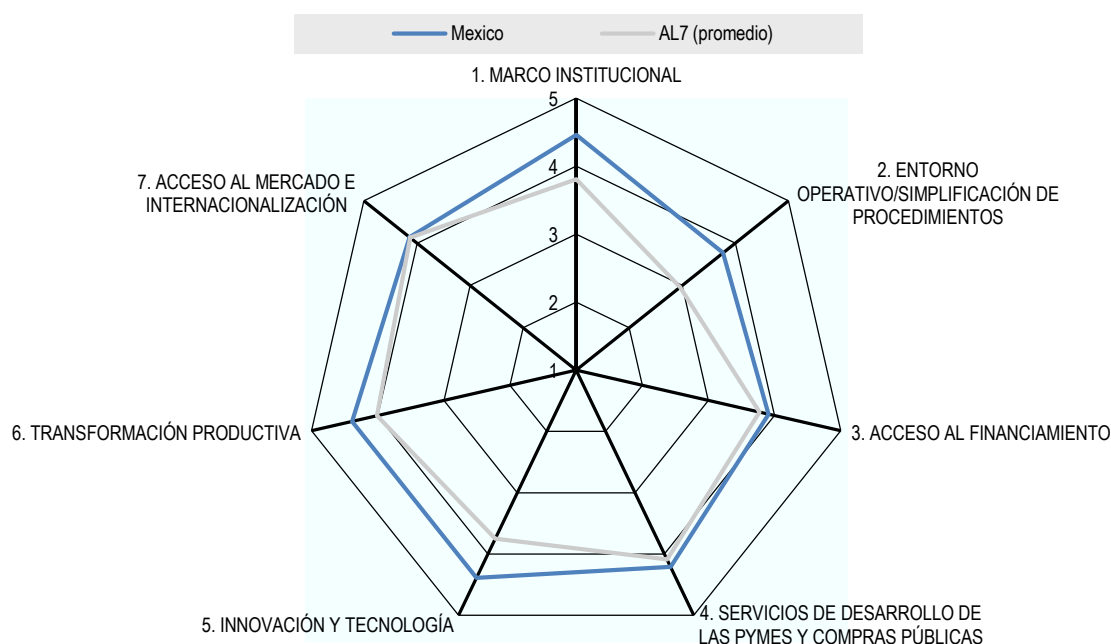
Mexico
AL7 (promedio)

1. MARCO INSTITUCIONAL
5
4
3
2
1
2. ENTORNO OPERATIVO/SIMPLIFICACIÓN DE PROCEDIMIENTOS
3. ACCESO AL FINANCIAMIENTO
4. SERVICIOS DE DESARROLLO DE LAS PYMES Y COMPRAS PÚBLICAS
5. INNOVACIÓN Y TECNOLOGÍA
6. TRANSFORMACIÓN PRODUCTIVA
7. ACCESO AL MERCADO E INTERNACIONALIZACIÓN